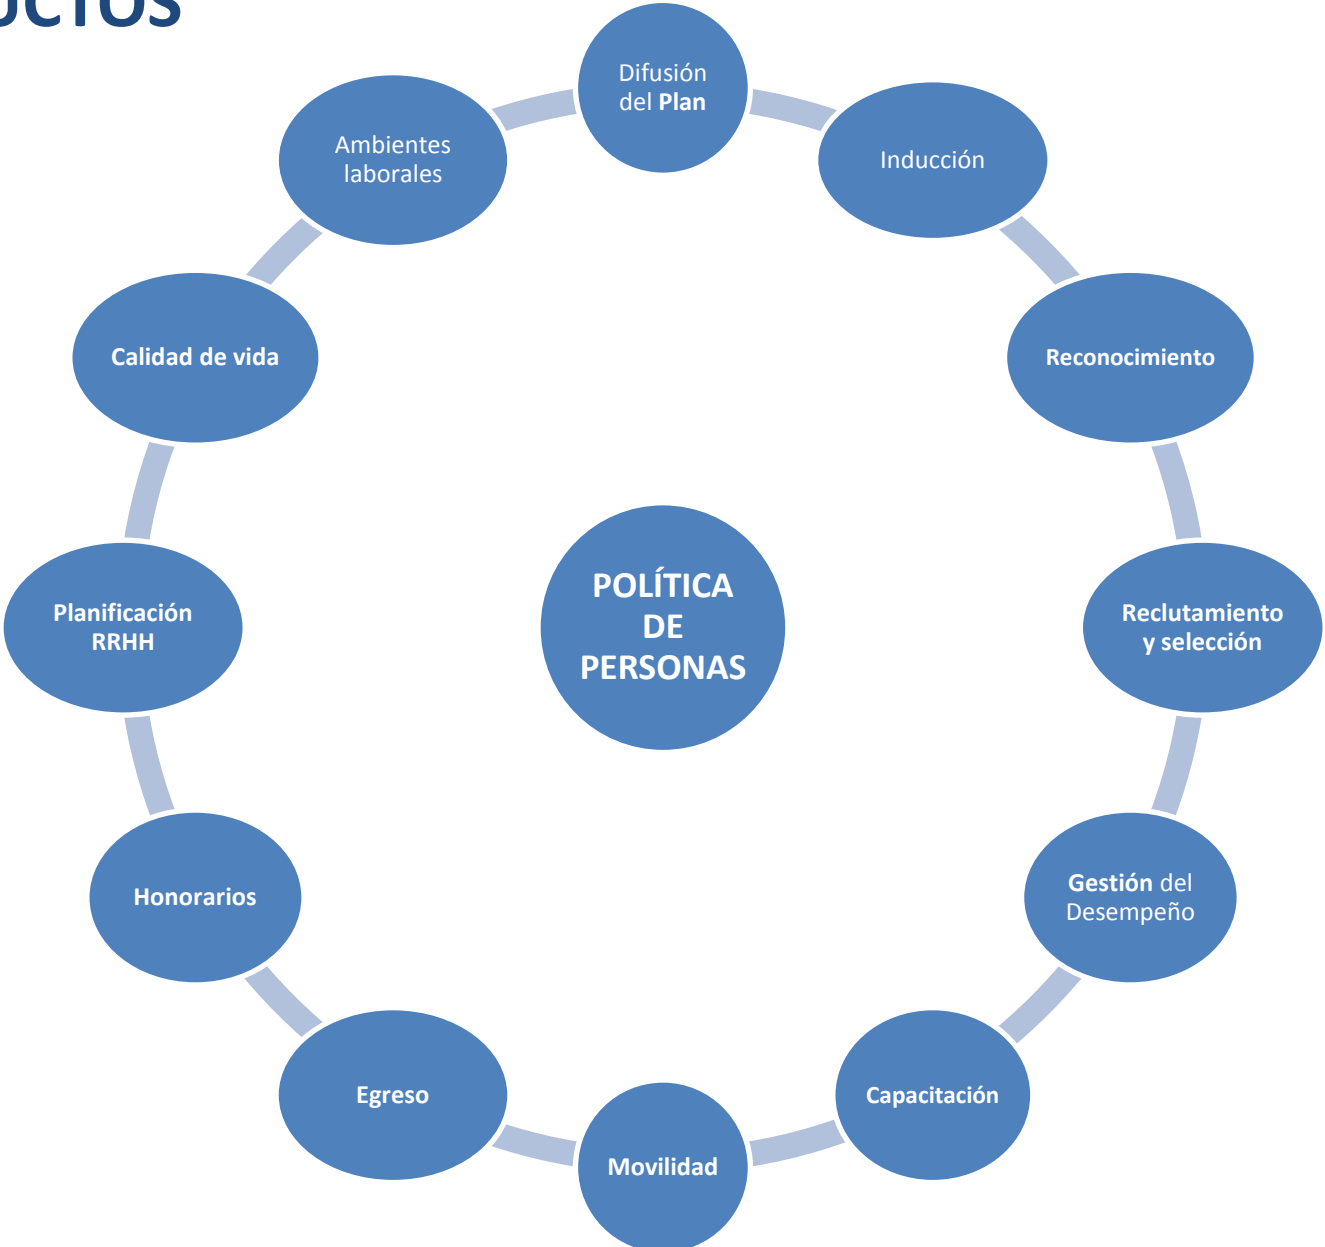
uctos

POLÍTICA DE PERSONAS

Difusión del Plan

Inducción

Reconocimiento

Reclutamiento y selección

Gestión del Desempeño

Capacitación

Movilidad

Egreso

Honorarios

Planificación RRHH

Calidad de vida

Ambientes laborales